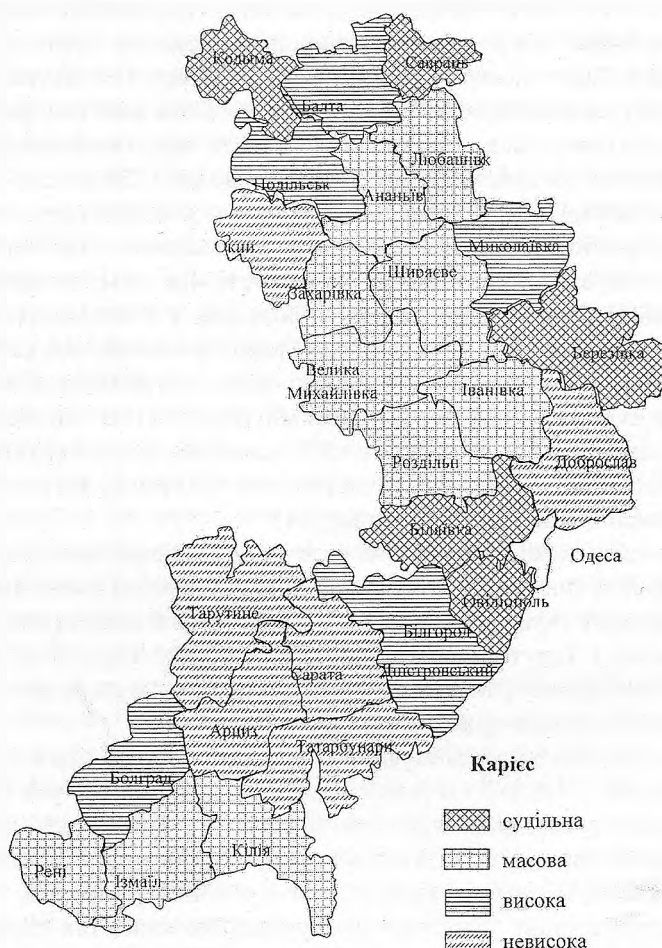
Кодима
Саврань
Балта
Любашнік
Подільськ
Ананьїв
Окни
Миколаївка
Ширяєве
Захарівка
Березівка
Велика Михайлівка
Іванівка
Роздільн
Доброслав
Біляївка
Одеса
Овідіополь
Тарутине
Білгород
Дністровський
Сарата
Арциз
Татарбунари
Болград
Кілія
Рені
Ізмаїл
Карієс
суцільна
масова
висока
невисока